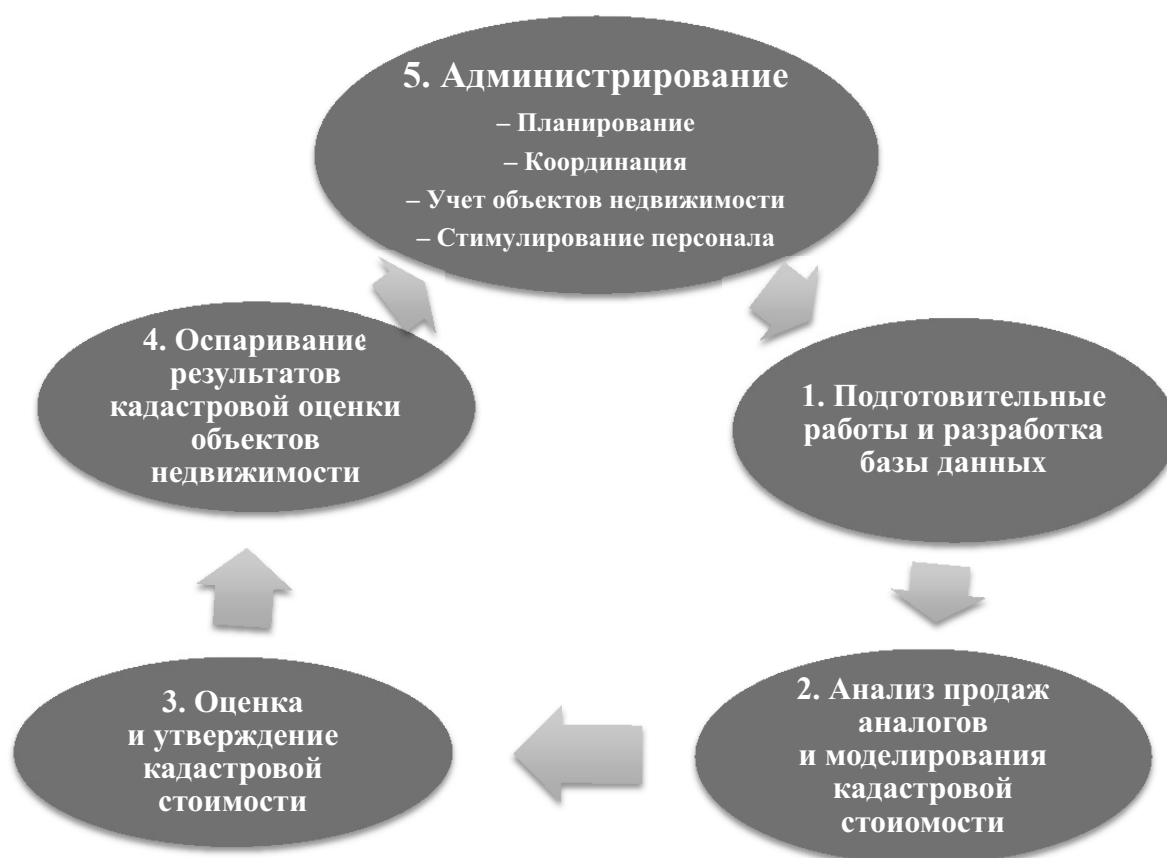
5. Администрирование
– Планирование
– Координация
– Учет объектов недвижимости
– Стимулирование персонала

1. Подготовительные работы и разработка базы данных

2. Анализ продаж аналогов и моделирования кадастровой стоиомости

3. Оценка и утверждение кадастровой стоимости

4. Оспаривание результатов кадастровой оценки объектов недвижимости